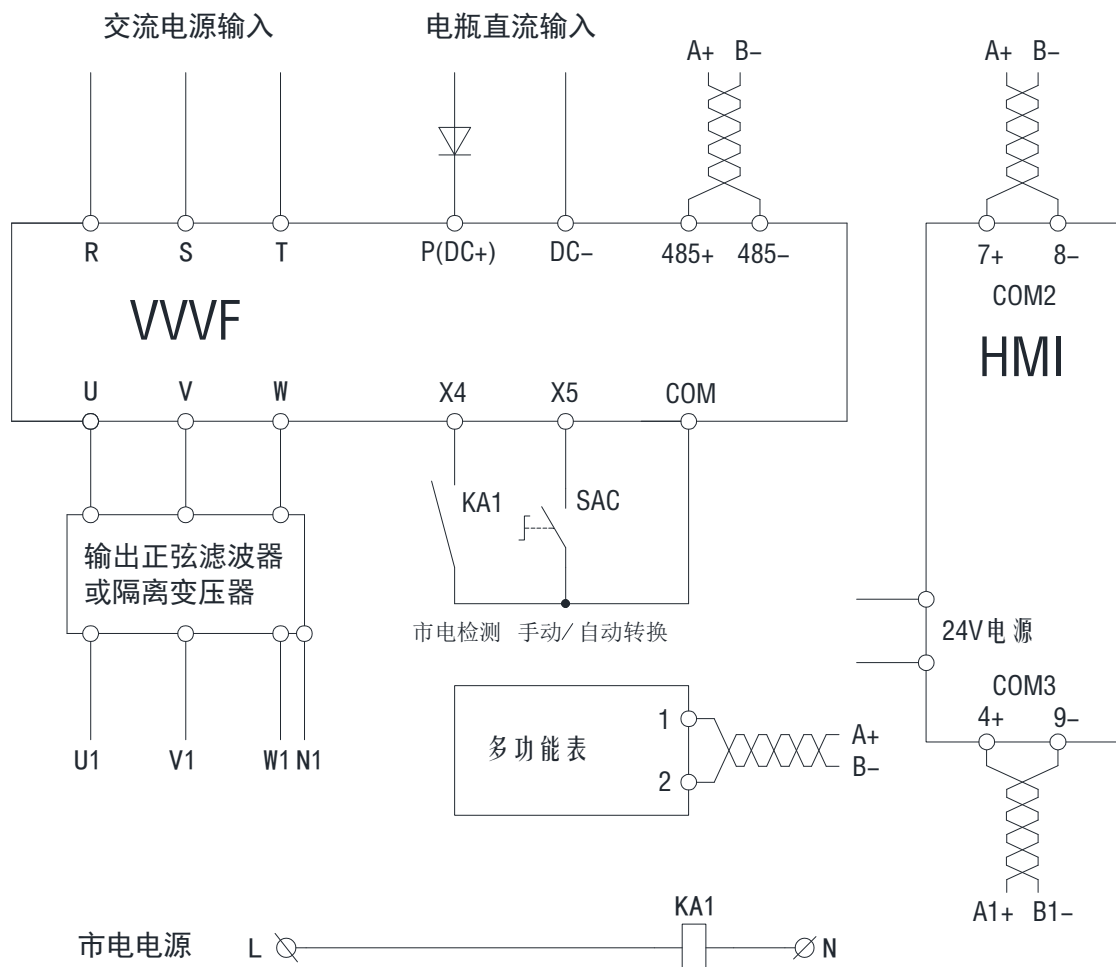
交流电源输入

电瓶直流输入

A+ B−

A+ B−

R S T P(DC+) DC− 485+ 485−

7+ 8−

COM2

VVVF

HMI

U V W X4 X5 COM

KA1

SAC

输出正弦滤波器或隔离变压器

市电检测 手动/自动转换

24V电源

COM3

4+ 9−

多功能表

1

2

A+

B−

U1 V1 W1 N1

A1+ B1−

KA1

市电电源 L N